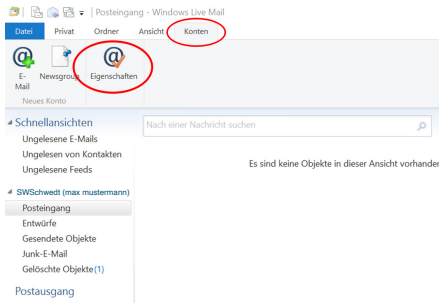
Posteingang - Windows Live Mail

Datei Privat Ordner Ansicht Konten

E-Mail Newsgroup Eigenschaften

Neues Konto

Schnellansichten
Ungelesene E-Mails
Ungelesen von Kontakten
Ungelesene Feeds

Nach einer Nachricht suchen

Es sind keine Objekte in dieser Ansicht vorhander

SWSchwedt (max mustermann)
Posteingang
Entwürfe
Gesendete Objekte
Junk-E-Mail
Gelöschte Objekte (1)

Postausgang